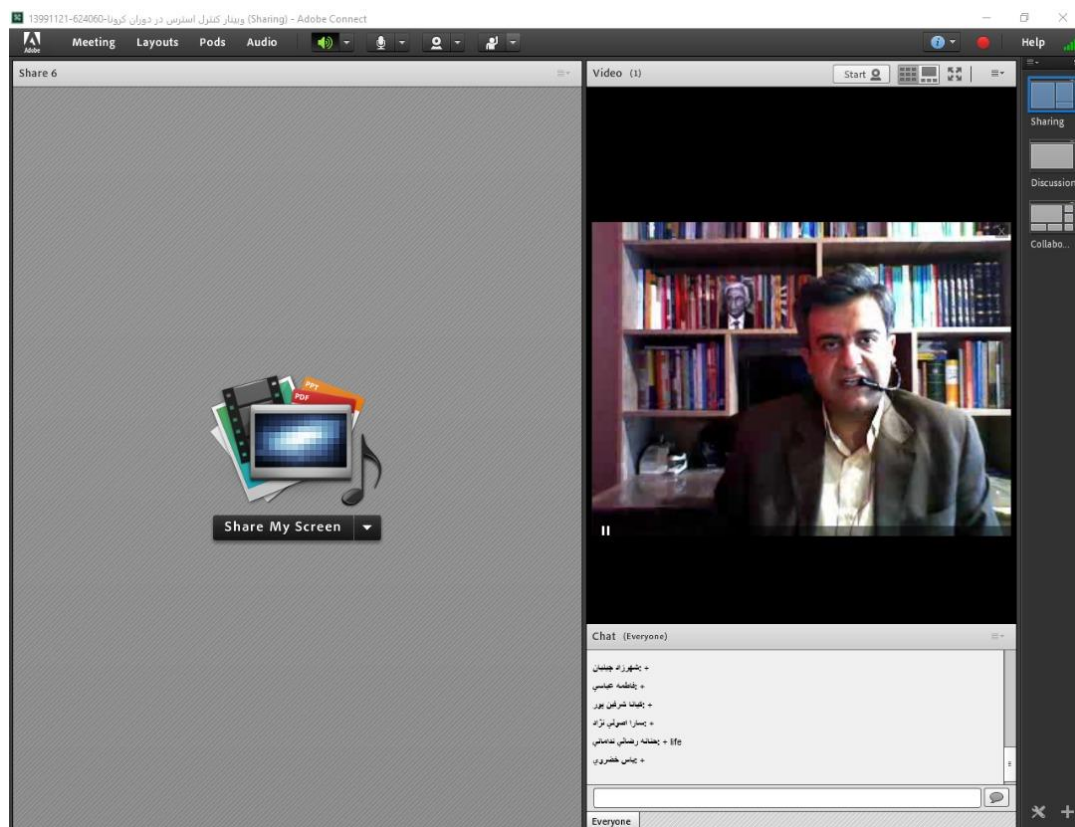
13991121-624060-وبینار کنترل استرس در دوران کرونا (Sharing) - Adobe Connect

Adobe Meeting Layouts Pods Audio

Help

Share 6

PPT
PDF

Share My Screen

Video (1)

Start

Sharing

Discussion

Collabo...

Chat (Everyone)

+ شهرزاد چنتیان
+ فاطمه عباسی
+ الهام شرفی پور
+ سارا اصولی نژاد
life + ریحانه رضایی ندامانی
+ عباس خضری

Everyone